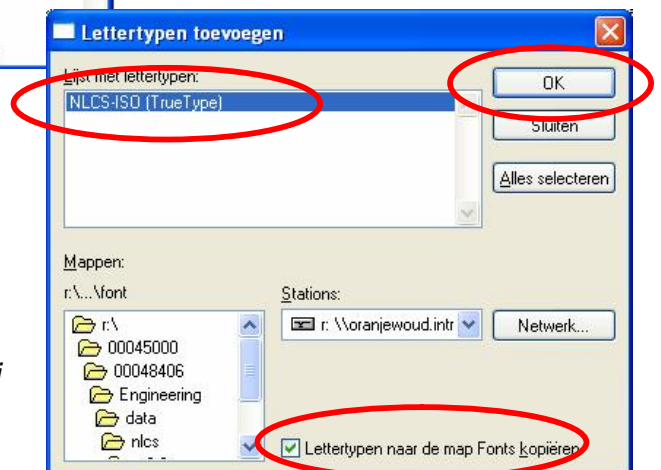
Lettertypen toevoegen

Lijst met lettertypen:

NLCS-ISO (TrueType)

OK

Sluiten

Alles selecteren

Mappen:

r:\...\font

r:\
00045000
00048406
Engineering
data
nlcs

Stations:

r: \\oranjewoud.intr

Netwerk...

Lettertypen naar de map Fonts kopiëren